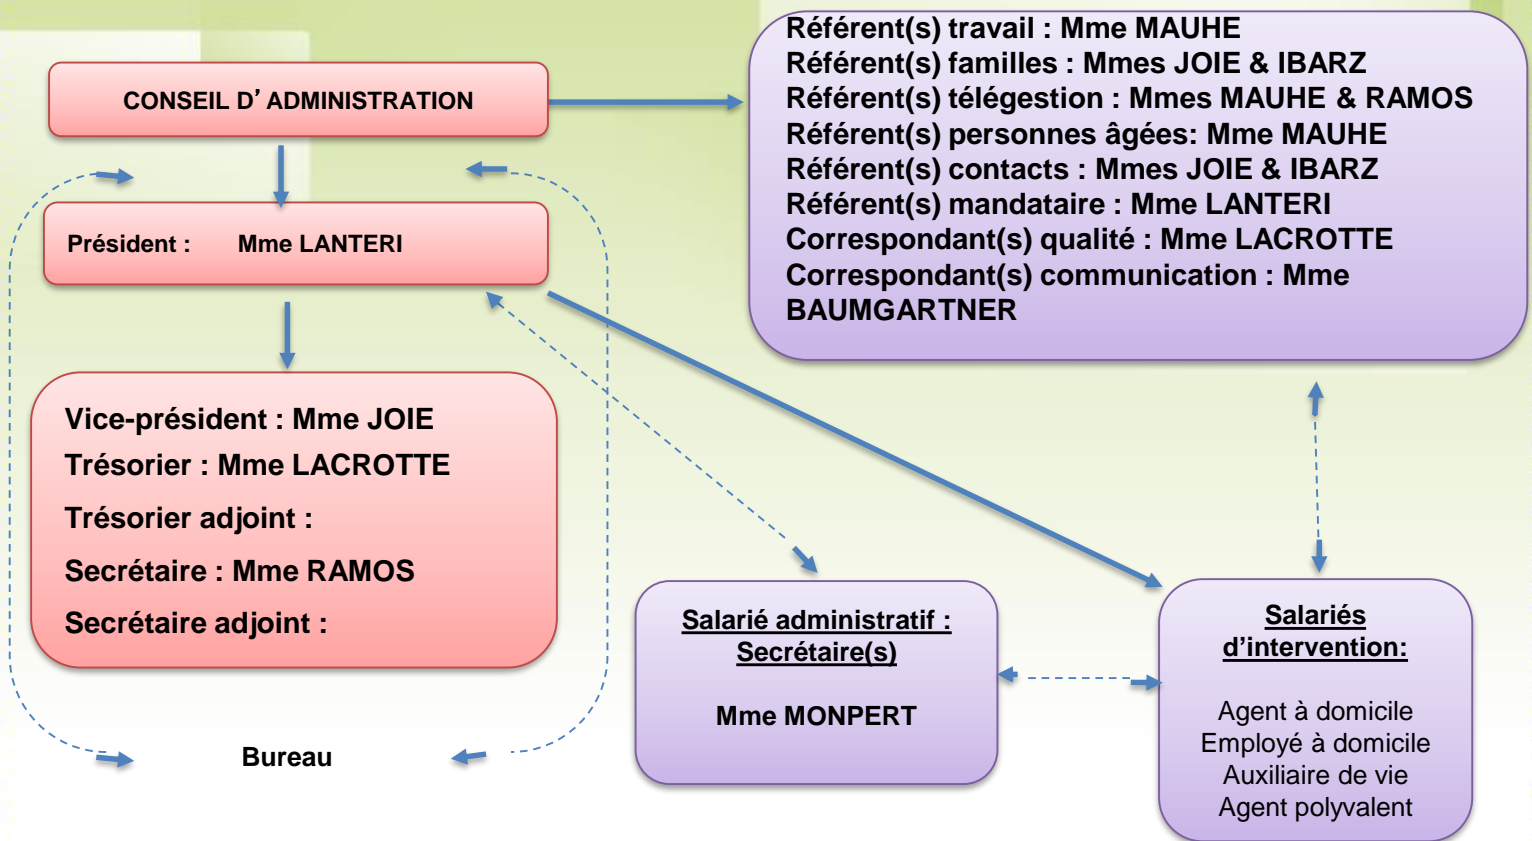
CONSEIL D’ ADMINISTRATION

Référent(s) travail : Mme MAUHE
Référent(s) familles : Mmes JOIE & IBARZ
Référent(s) télégestion : Mmes MAUHE & RAMOS
Référent(s) personnes âgées: Mme MAUHE
Référent(s) contacts : Mmes JOIE & IBARZ
Référent(s) mandataire : Mme LANTERI
Correspondant(s) qualité : Mme LACROTTE
Correspondant(s) communication : Mme BAUMGARTNER

Président : Mme LANTERI

Vice-président : Mme JOIE
Trésorier : Mme LACROTTE
Trésorier adjoint :
Secrétaire : Mme RAMOS
Secrétaire adjoint :

Bureau

Salarié administratif : Secrétaire(s)

Mme MONPERT

Salariés d’intervention:

Agent à domicile
Employé à domicile
Auxiliaire de vie
Agent polyvalent